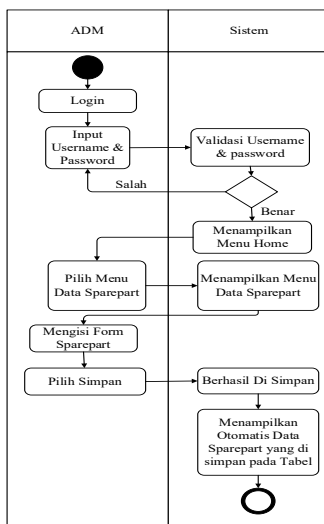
ADM

Sistem

Login

Input Username & Password

Validasi Username & password

Salah

Benar

Menampilkan Menu Home

Pilih Menu Data Sparepart

Menampilkan Menu Data Sparepart

Mengisi Form Sparepart

Pilih Simpan

Berhasil Di Simpan

Menampilkan Otomatis Data Sparepart yang di simpan pada Tabel